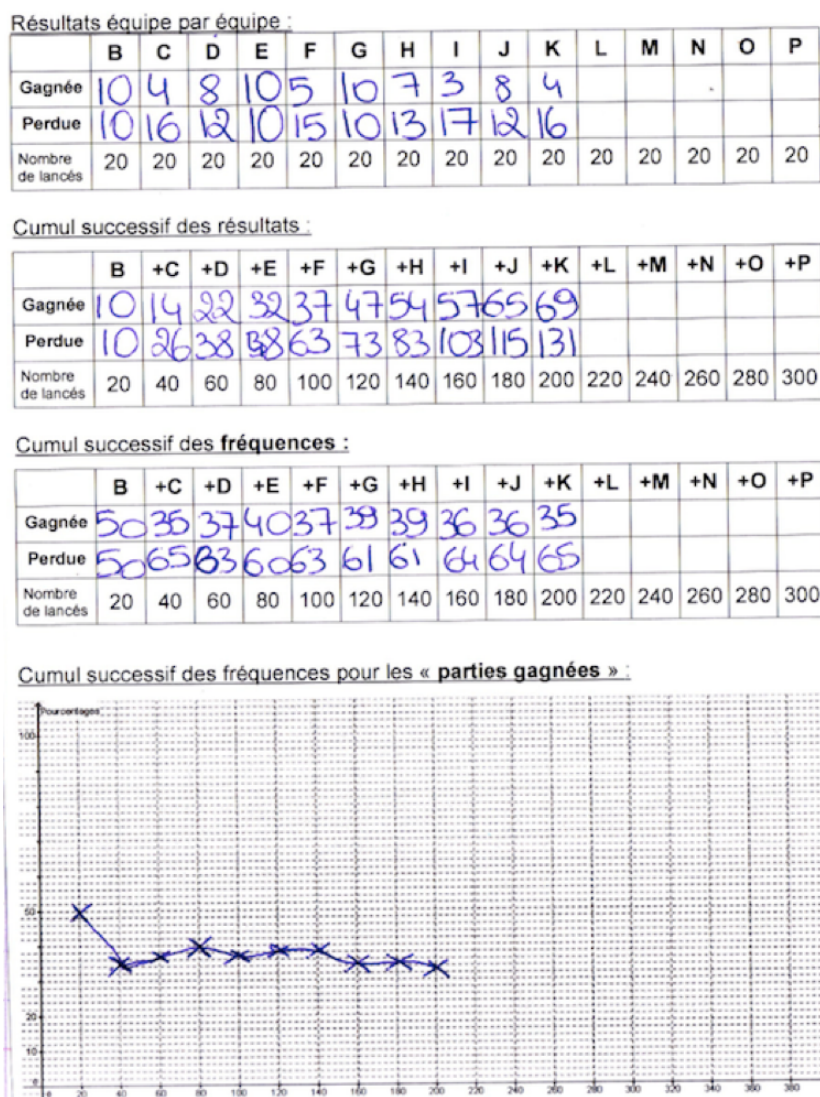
Résultats équipe par équipe :

| | B | C | D | E | F | G | H | I | J | K | L | M | N | O | P |
|---|---|---|---|---|---|---|---|---|---|---|---|---|---|---|---|
| Gagnée | 10 | 4 | 8 | 10 | 5 | 10 | 7 | 3 | 8 | 4 | | | | | |
| Perdue | 10 | 16 | 12 | 10 | 15 | 10 | 13 | 17 | 12 | 16 | | | | | |
| Nombre de lancés | 20 | 20 | 20 | 20 | 20 | 20 | 20 | 20 | 20 | 20 | 20 | 20 | 20 | 20 | 20 |

Cumul successif des résultats :

| | B | +C | +D | +E | +F | +G | +H | +I | +J | +K | +L | +M | +N | +O | +P |
|---|---|---|---|---|---|---|---|---|---|---|---|---|---|---|---|
| Gagnée | 10 | 14 | 22 | 32 | 37 | 47 | 54 | 57 | 65 | 69 | | | | | |
| Perdue | 10 | 26 | 38 | 38 | 63 | 73 | 83 | 103 | 115 | 131 | | | | | |
| Nombre de lancés | 20 | 40 | 60 | 80 | 100 | 120 | 140 | 160 | 180 | 200 | 220 | 240 | 260 | 280 | 300 |

Cumul successif des **fréquences :**

| | B | +C | +D | +E | +F | +G | +H | +I | +J | +K | +L | +M | +N | +O | +P |
|---|---|---|---|---|---|---|---|---|---|---|---|---|---|---|---|
| Gagnée | 50 | 35 | 37 | 40 | 37 | 39 | 39 | 36 | 36 | 35 | | | | | |
| Perdue | 50 | 65 | 63 | 60 | 63 | 61 | 61 | 64 | 64 | 65 | | | | | |
| Nombre de lancés | 20 | 40 | 60 | 80 | 100 | 120 | 140 | 160 | 180 | 200 | 220 | 240 | 260 | 280 | 300 |

Cumul successif des fréquences pour les « **parties gagnées** » :

Pourcentages
100
50
20
10
0
20 40 60 80 100 120 140 160 180 200 220 240 260 280 300 320 340 360 380